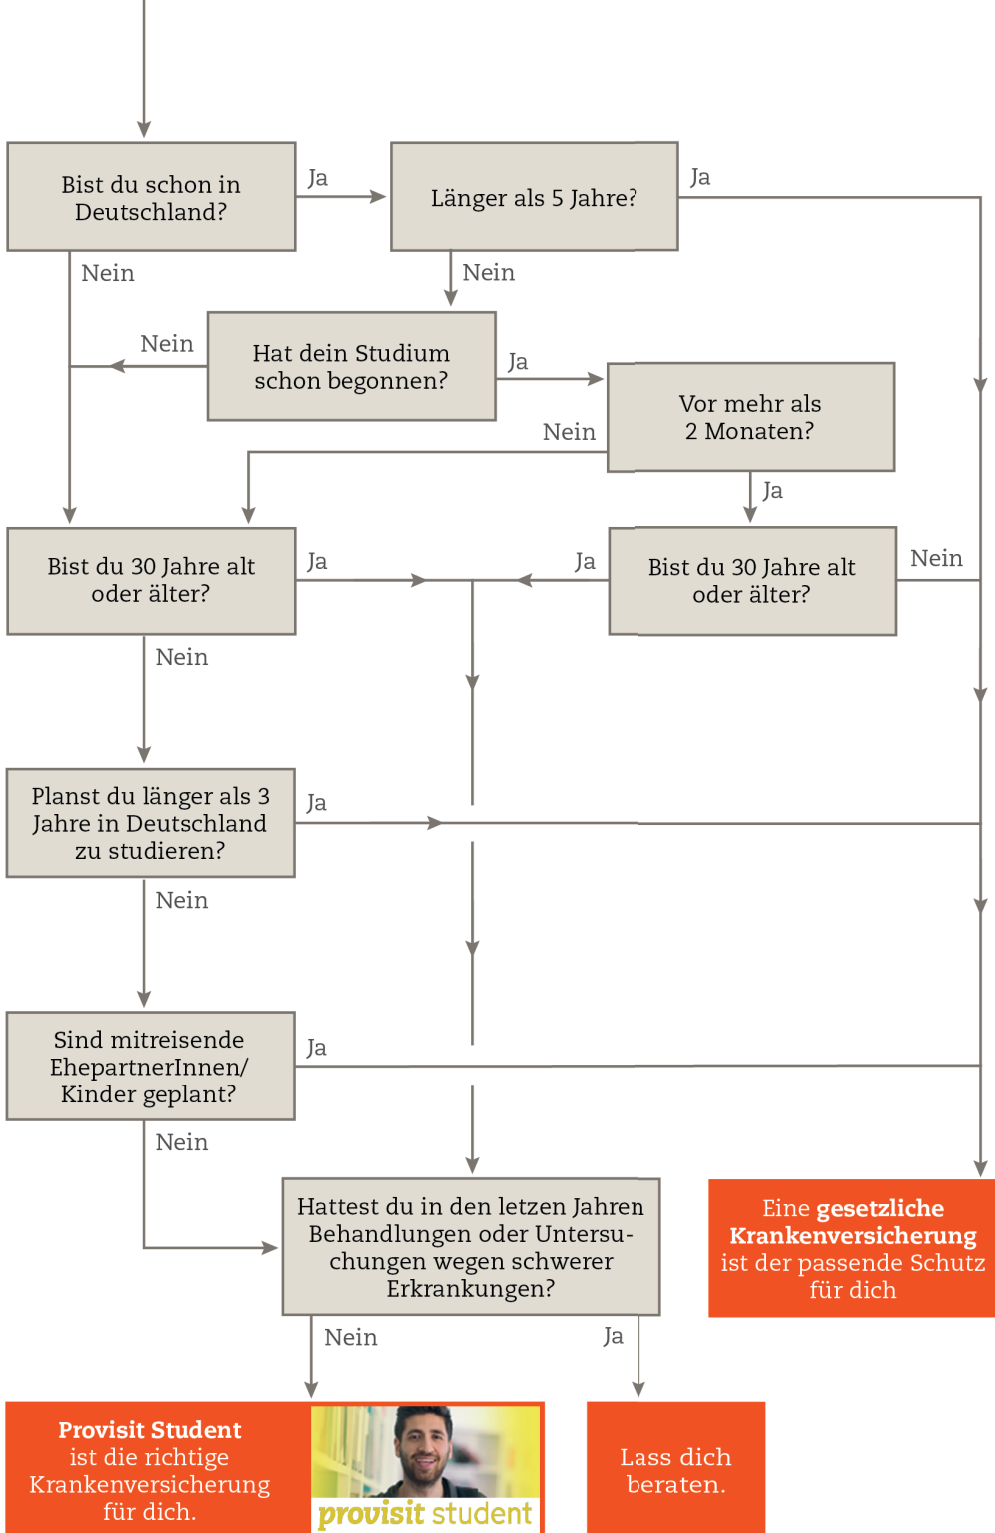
Bist du schon in Deutschland?

Ja

Länger als 5 Jahre?

Ja

Nein

Nein

Nein

Hat dein Studium schon begonnen?

Ja

Vor mehr als 2 Monaten?

Nein

Ja

Bist du 30 Jahre alt oder älter?

Ja

Ja

Bist du 30 Jahre alt oder älter?

Nein

Nein

Planst du länger als 3 Jahre in Deutschland zu studieren?

Ja

Nein

Sind mitreisende EhepartnerInnen/ Kinder geplant?

Ja

Nein

Hattest du in den letzen Jahren Behandlungen oder Untersuchungen wegen schwerer Erkrankungen?

Eine **gesetzliche Krankenversicherung** ist der passende Schutz für dich

Nein

Ja

**Provisit Student** ist die richtige Krankenversicherung für dich.

provisit student

Lass dich beraten.